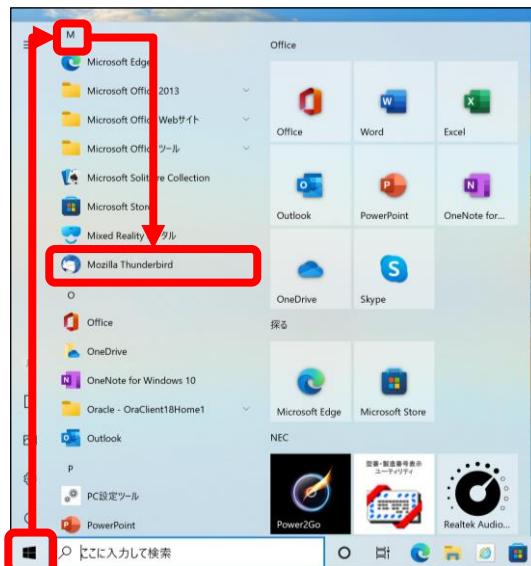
M
Microsoft Edge
Microsoft Office 2013
Microsoft Office Webサイト
Microsoft Office ツール
Microsoft Solitaire Collection
Microsoft Store
Mixed Reality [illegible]タル
Mozilla Thunderbird
O
Office
OneDrive
OneNote for Windows 10
Oracle - OraClient18Home1
Outlook
P
PC設定ツール
PowerPoint

Office
Office
Word
Excel
Outlook
PowerPoint
OneNote for...
OneDrive
Skype
探る
Microsoft Edge
Microsoft Store
NEC
Power2Go
型番・製造番号表示ユーティリティ
Realtek Audio...

ここに入力して検索